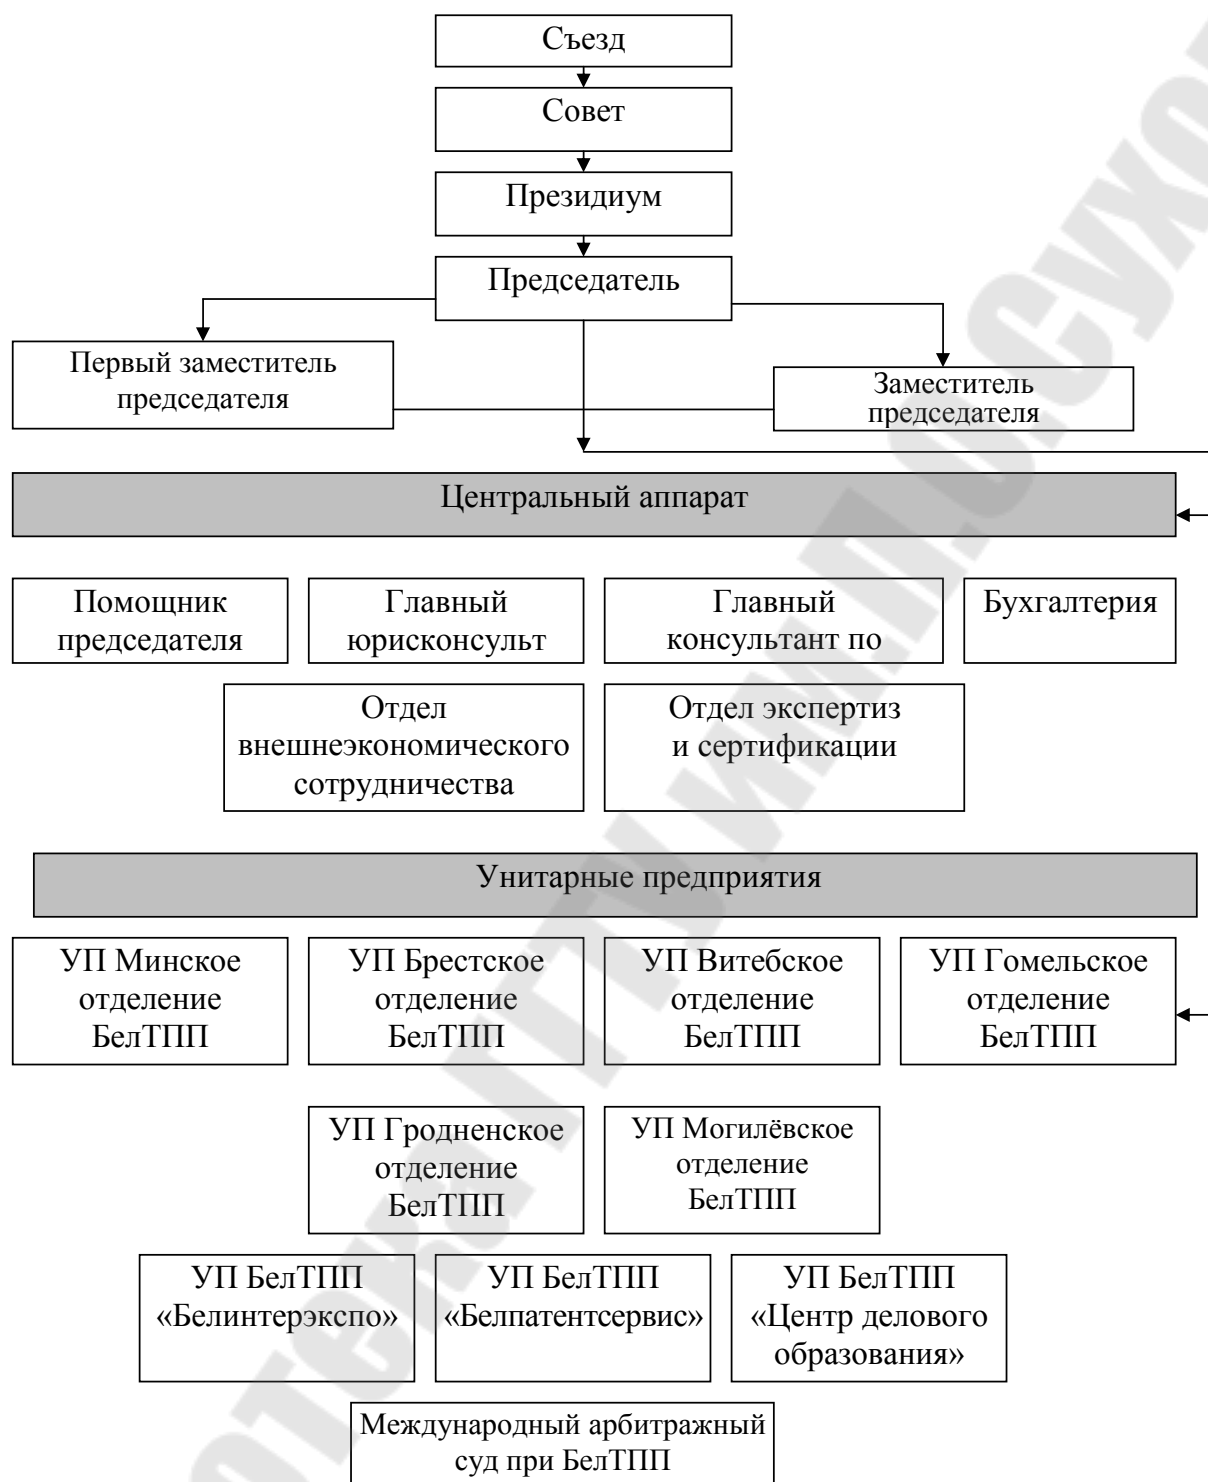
Съезд

Совет

Президиум

Председатель

Первый заместитель председателя

Заместитель председателя

Центральный аппарат

Помощник председателя

Главный юрисконсульт

Главный консультант по

Бухгалтерия

Отдел внешнеэкономического сотрудничества

Отдел экспертиз и сертификации

Унитарные предприятия

УП Минское отделение БелТПП

УП Брестское отделение БелТПП

УП Витебское отделение БелТПП

УП Гомельское отделение БелТПП

УП Гродненское отделение БелТПП

УП Могилёвское отделение БелТПП

УП БелТПП «Белинтерэкспо»

УП БелТПП «Белпатентсервис»

УП БелТПП «Центр делового образования»

Международный арбитражный суд при БелТПП